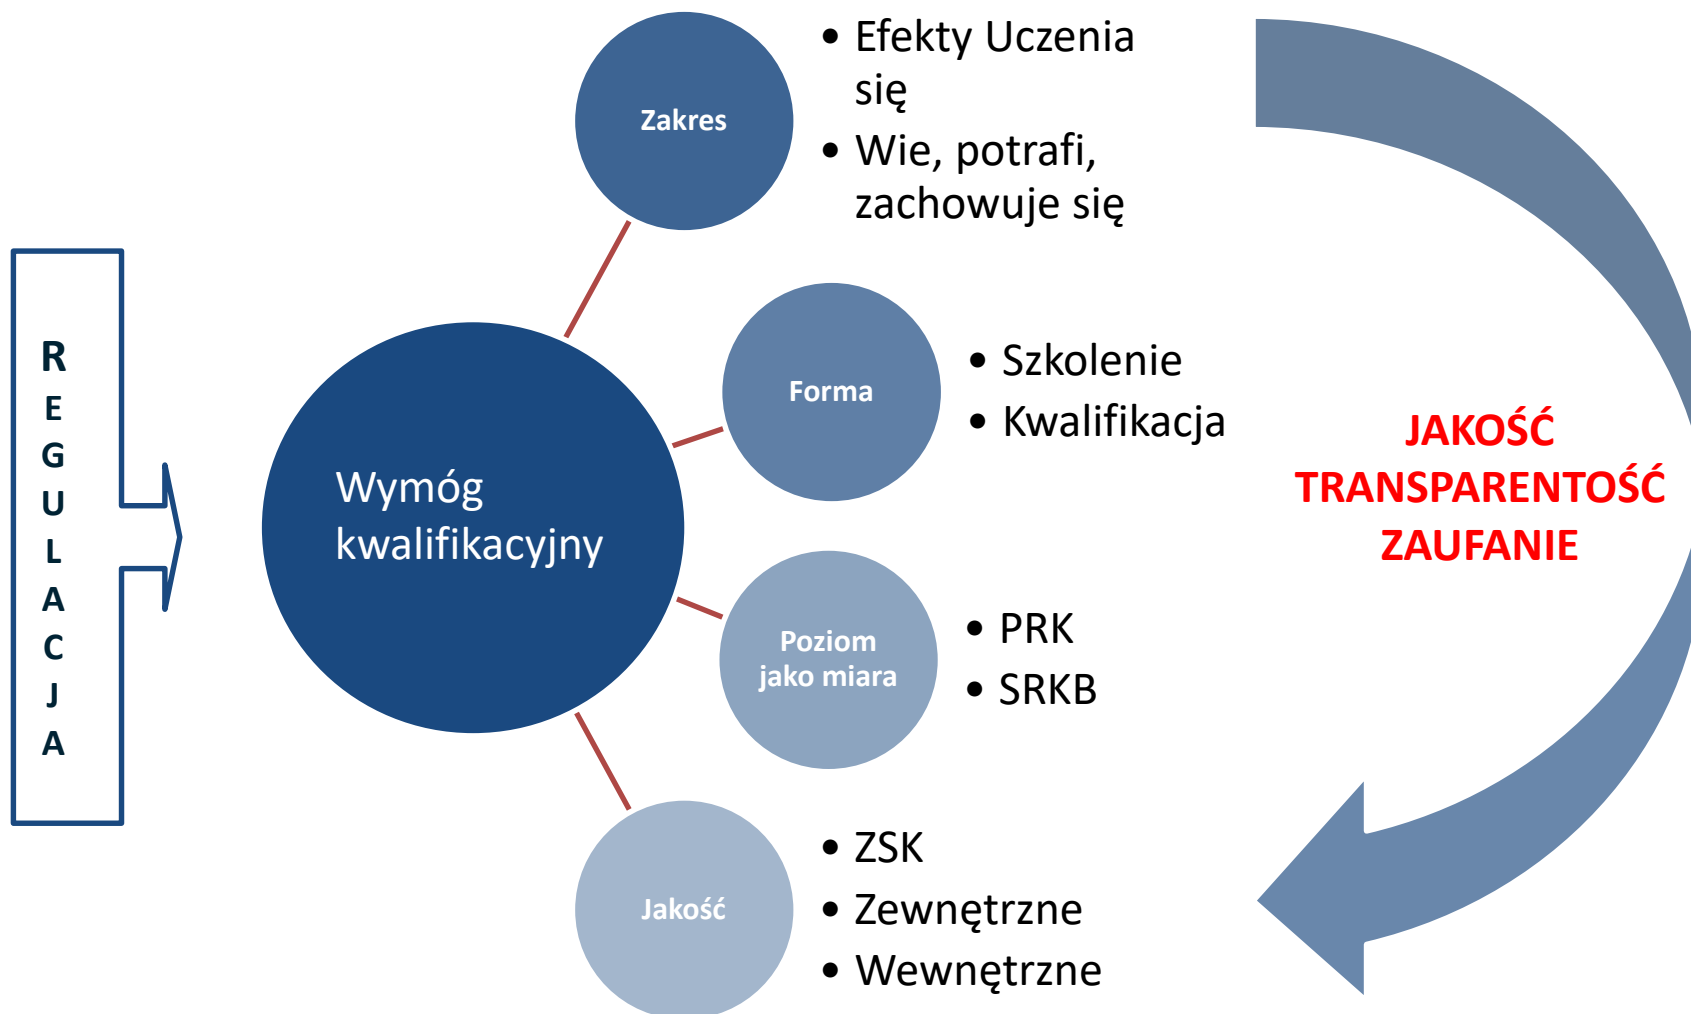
R
E
G
U
L
A
C
J
A

Wymóg kwalifikacyjny

Zakres

• Efekty Uczenia się
• Wie, potrafi, zachowuje się

Forma

• Szkolenie
• Kwalifikacja

Poziom jako miara

• PRK
• SRKB

Jakość

• ZSK
• Zewnętrzne
• Wewnętrzne

JAKOŚĆ
TRANSPARENTOŚĆ
ZAUFANIE